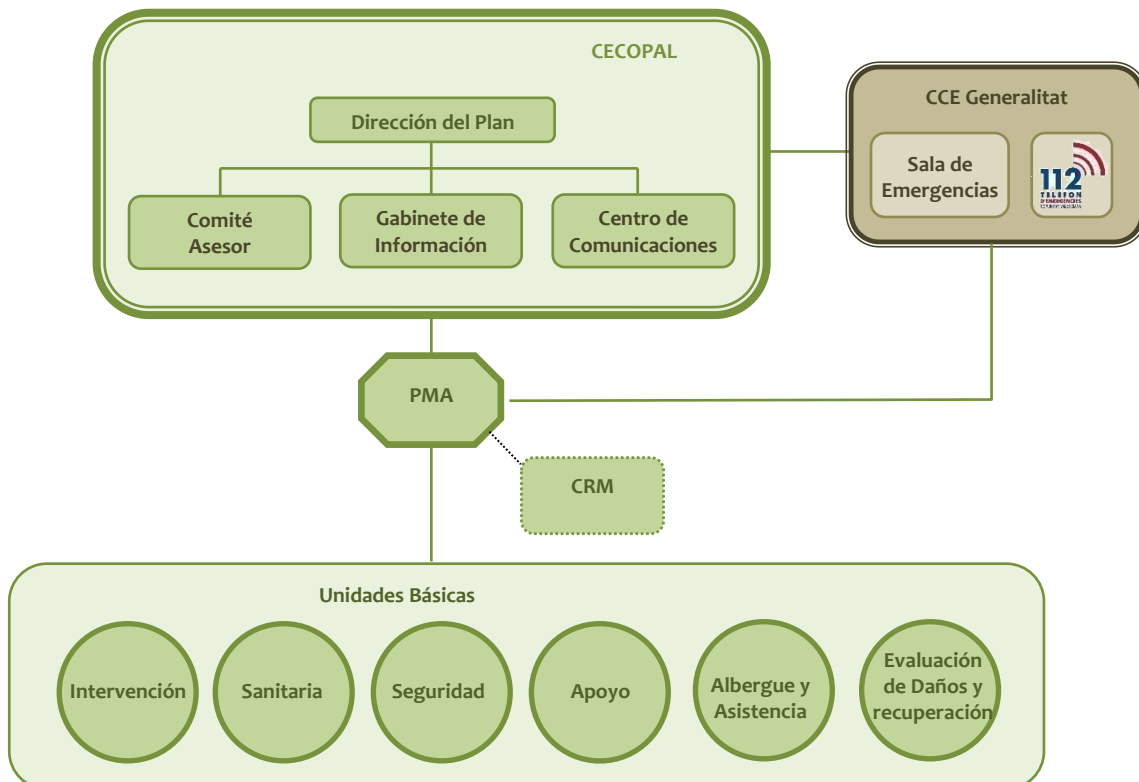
CECOPAL

Dirección del Plan

Comité Asesor

Gabinete de Información

Centro de Comunicaciones

CCE Generalitat

Sala de Emergencias

112 TELÈFON D'EMERGÈNCIES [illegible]

PMA

CRM

Unidades Básicas

Intervención

Sanitaria

Seguridad

Apoyo

Albergue y Asistencia

Evaluación de Daños y recuperación